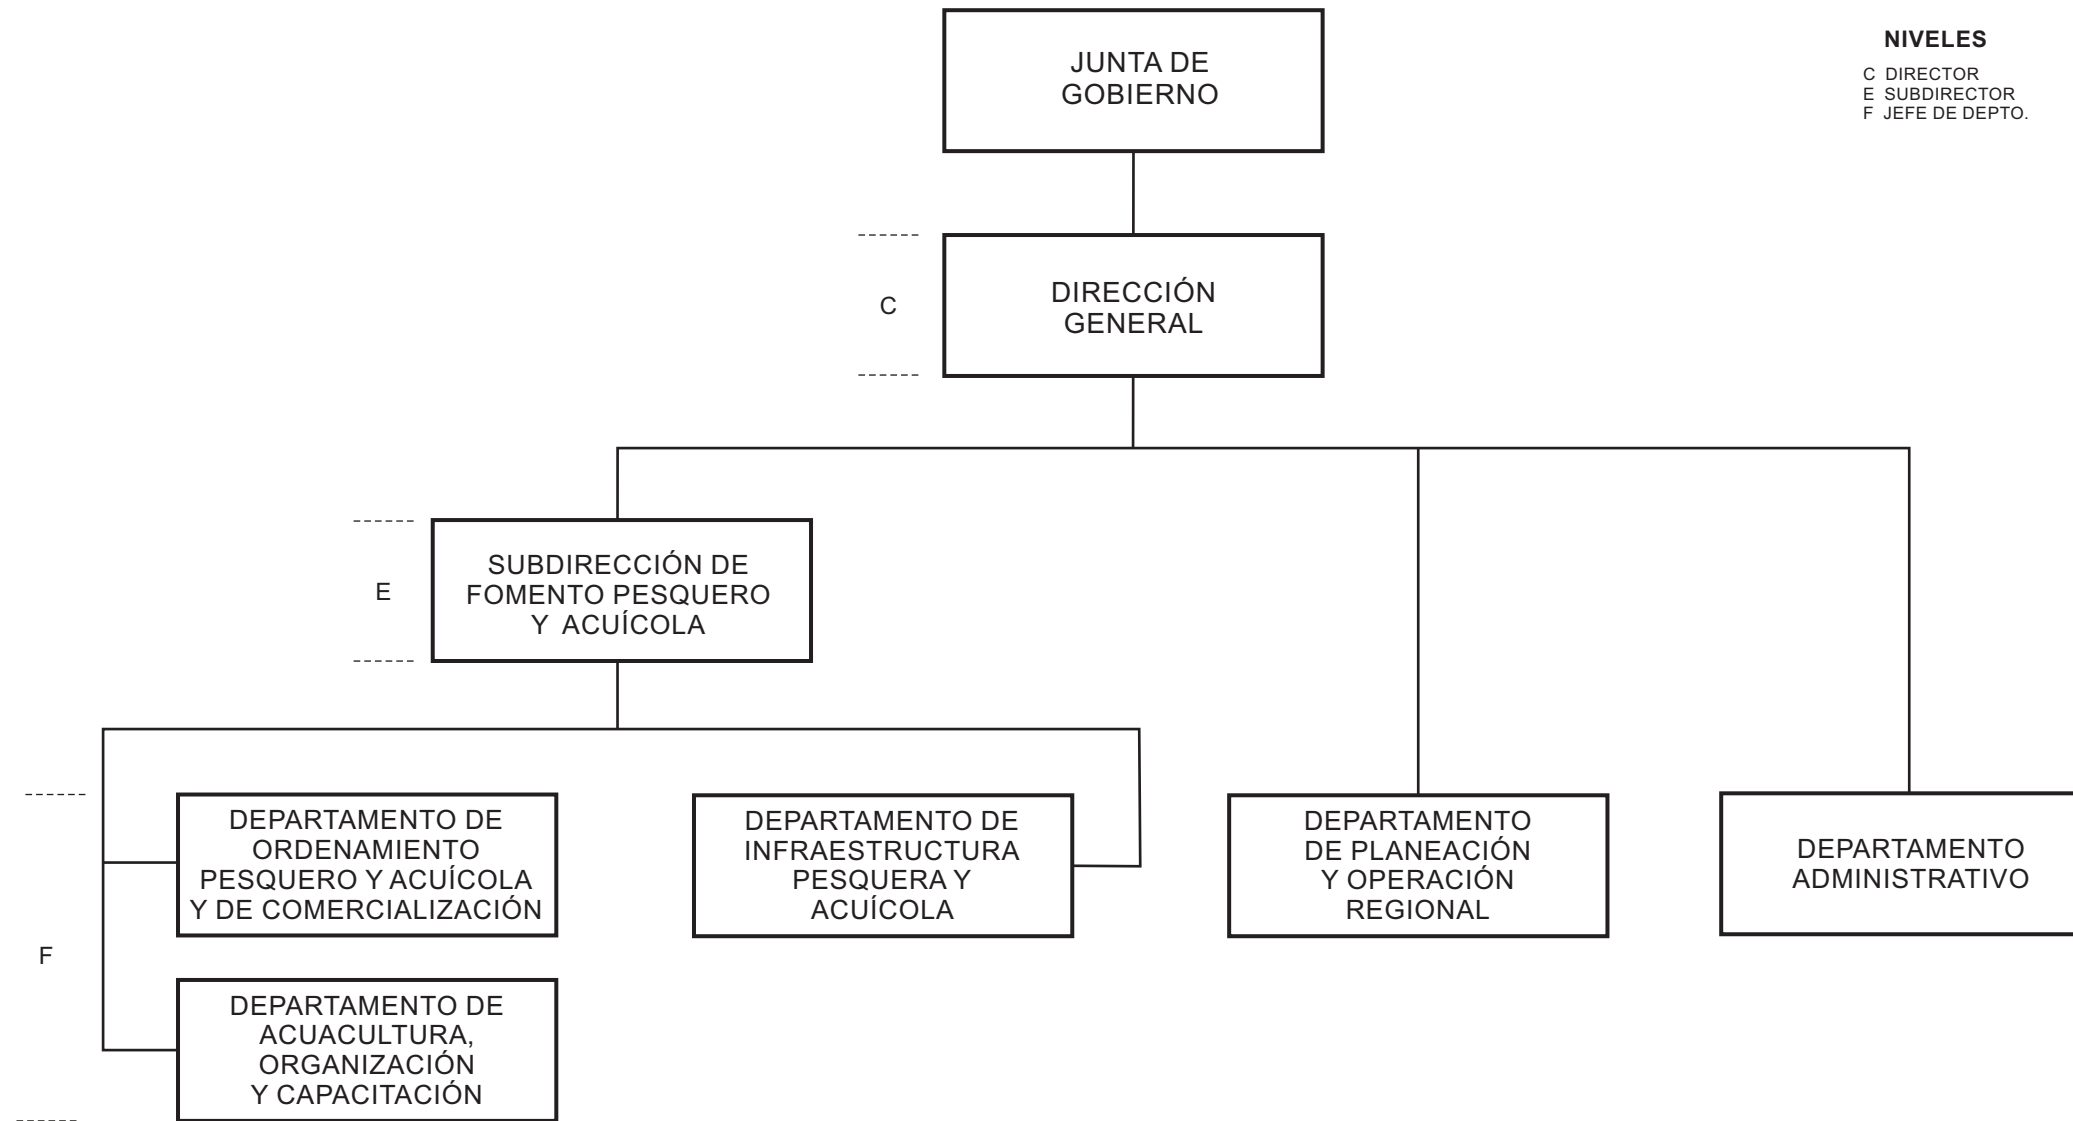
JUNTA DE GOBIERNO

NIVELES

C DIRECTOR
E SUBDIRECTOR
F JEFE DE DEPTO.

C

DIRECCIÓN GENERAL

E

SUBDIRECCIÓN DE FOMENTO PESQUERO Y ACUÍCOLA

F

DEPARTAMENTO DE ORDENAMIENTO PESQUERO Y ACUÍCOLA Y DE COMERCIALIZACIÓN

DEPARTAMENTO DE INFRAESTRUCTURA PESQUERA Y ACUÍCOLA

DEPARTAMENTO DE PLANEACIÓN Y OPERACIÓN REGIONAL

DEPARTAMENTO ADMINISTRATIVO

DEPARTAMENTO DE ACUACULTURA, ORGANIZACIÓN Y CAPACITACIÓN